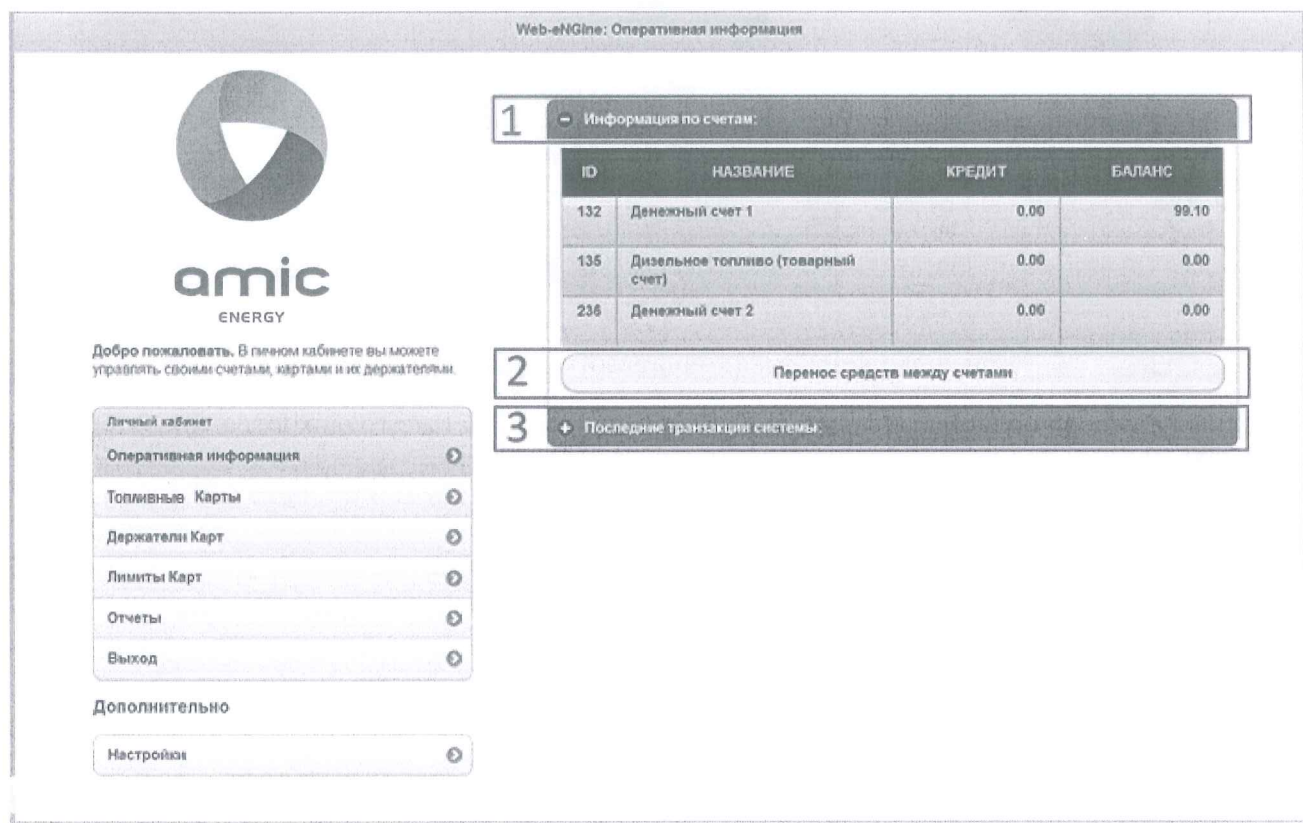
Web-eNGine: Оперативная информация

amic
ENERGY

Добро пожаловать. В личном кабинете вы можете управлять своими счетами, картами и их держателями.

Личный кабинет
Оперативная информация
Топливные Карты
Держатели Карт
Лимиты Карт
Отчеты
Выход

Дополнительно

Настройки

1
Информация по счетам:

| ID | НАЗВАНИЕ | КРЕДИТ | БАЛАНС |
|---|---|---|---|
| 132 | Денежный счет 1 | 0.00 | 99.10 |
| 135 | Дизельное топливо (товарный счет) | 0.00 | 0.00 |
| 236 | Денежный счет 2 | 0.00 | 0.00 |

2
Перенос средств между счетами

3
Последние транзакции системы.